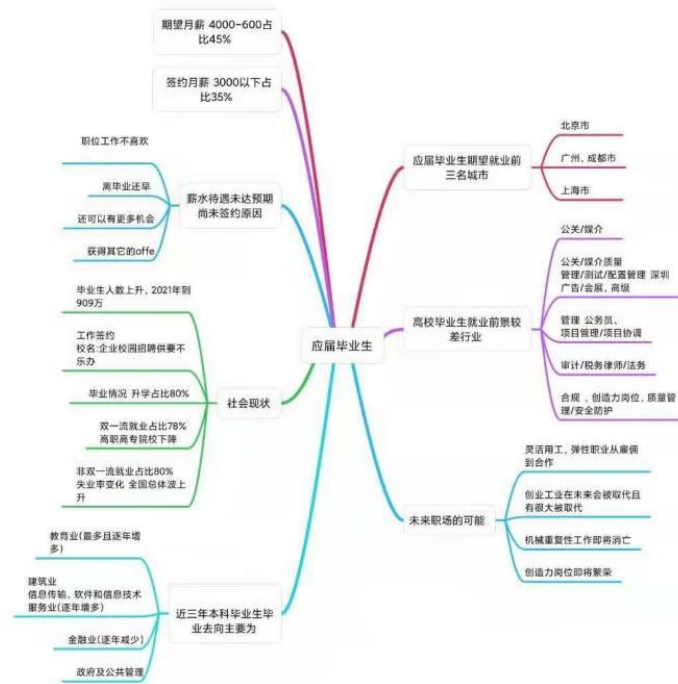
期望月薪 4000−600占比45%

签约月薪 3000以下占比35%

薪水待遇未达预期尚未签约原因

职位工作不喜欢

离毕业还早

还可以有更多机会

获得其它的offe

社会现状

毕业生人数上升，2021年到909万

工作签约
校名:企业校园招聘供要不乐办

毕业情况 升学占比80%

双一流就业占比78%
高职高专院校下降

非双一流就业占比80%
失业率变化 全国总体波上升

近三年本科毕业生毕业去向主要为

教育业(最多且逐年增多)

建筑业
信息传输、软件和信息技术服务业(逐年增多)

金融业(逐年减少)

政府及公共管理

应届毕业生

应届毕业生期望就业前三名城市

北京市

广州，成都市

上海市

高校毕业生就业前景较差行业

公关/媒介

公关/媒介质量
管理/测试/配置管理 深圳
广告/会展，高级

管理 公务员、
项目管理/项目协调

审计/税务律师/法务

合规，创造力岗位，质量管理/安全防护

未来职场的可能

灵活用工，弹性职业从雇佣到合作

创业工业在未来会被取代且有很大被取代

机械重复性工作即将消亡

创造力岗位即将繁荣